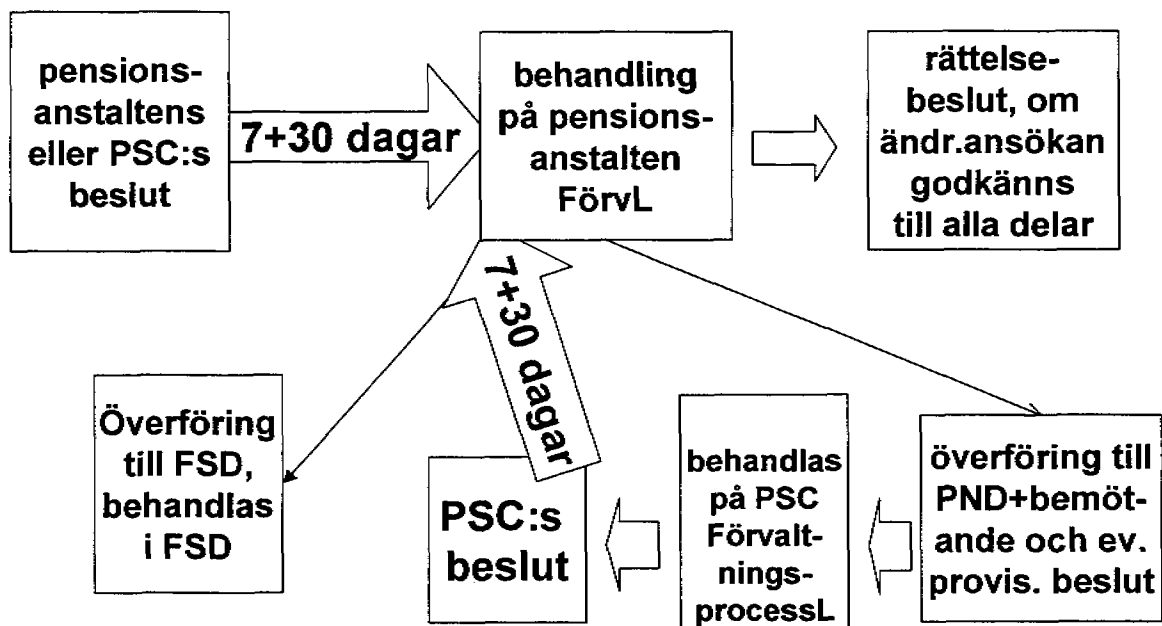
pensions-anstaltens eller PSC:s beslut

7+30 dagar

behandling på pensions-anstalten FörvL

rättelse-beslut, om ändr.ansökan godkänns till alla delar

7+30 dagar

Överföring till FSD, behandlas i FSD

PSC:s beslut

behandlas på PSC Förvaltnings-processL

överföring till PND+bemötande och ev. provis. beslut